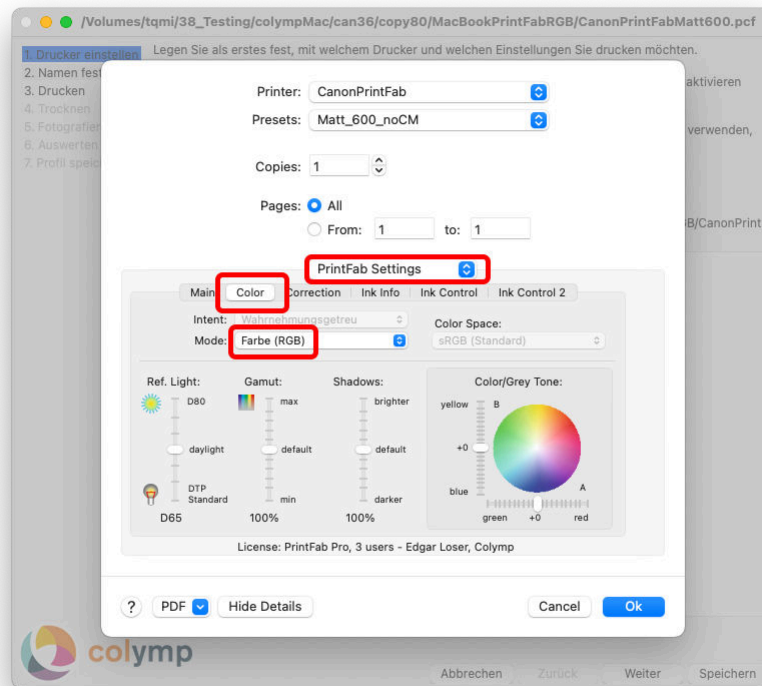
/Volumes/tqmi/38_Testing/colympMac/can36/copy80/MacBookPrintFabRGB/CanonPrintFabMatt600.pcf

1. Drucker einstellen
2. Namen fest
3. Drucken
4. Trocknen
5. Fotografier
6. Auswerten
7. Profil speic

Legen Sie als erstes fest, mit welchem Drucker und welchen Einstellungen Sie drucken möchten.

aktivieren

verwenden,

B/CanonPrint

Printer: CanonPrintFab
Presets: Matt_600_noCM

Copies: 1

Pages: All
From: 1 to: 1

PrintFab Settings

Main | Color | Correction | Ink Info | Ink Control | Ink Control 2

Intent: Wahrnehmungsgetreu
Mode: Farbe (RGB)

Color Space:
sRGB (Standard)

Ref. Light:
D80
daylight
DTP Standard
D65

Gamut:
max
default
min
100%

Shadows:
brighter
default
darker
100%

Color/Grey Tone:
yellow B
+0
blue A
green +0 red

License: PrintFab Pro, 3 users - Edgar Loser, Colymp

? PDF Hide Details Cancel Ok

colymp

Abbrechen Zurück Weiter Speichern